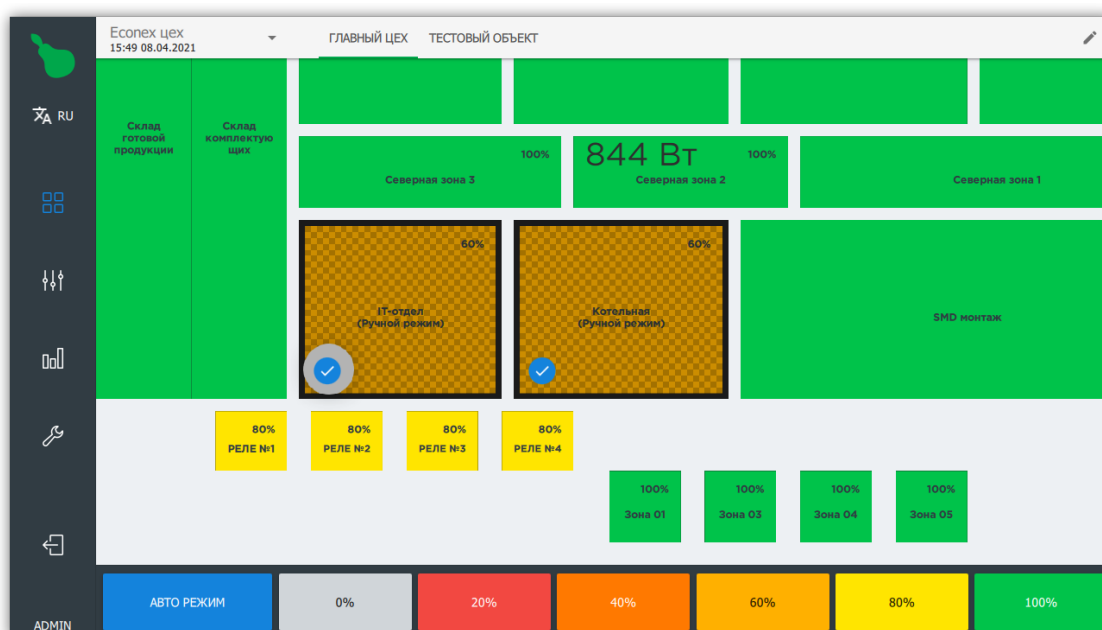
RU

ADMIN

Econex цех
15:49 08.04.2021

ГЛАВНЫЙ ЦЕХ
ТЕСТОВЫЙ ОБЪЕКТ

Склад готовой продукции

Склад комплектующих

100%
Северная зона 3

844 Вт
100%
Северная зона 2

Северная зона 1

60%
IT-отдел
(Ручной режим)

60%
Котельная
(Ручной режим)

SMD монтаж

80%
РЕЛЕ №1

80%
РЕЛЕ №2

80%
РЕЛЕ №3

80%
РЕЛЕ №4

100%
Зона 01

100%
Зона 03

100%
Зона 04

100%
Зона 05

АВТО РЕЖИМ
0%
20%
40%
60%
80%
100%